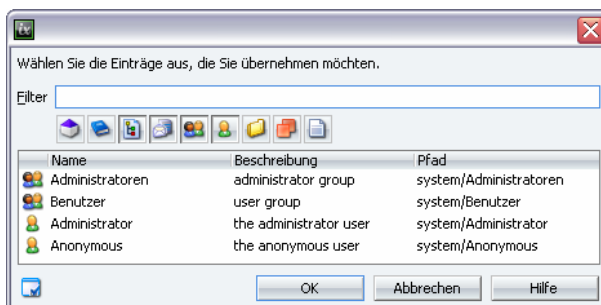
Wählen Sie die Einträge aus, die Sie übernehmen möchten.

Filter

| Name | Beschreibung | Pfad |
|---|---|---|
| Administratoren | administrator group | system/Administratoren |
| Benutzer | user group | system/Benutzer |
| Administrator | the administrator user | system/Administrator |
| Anonymous | the anonymous user | system/Anonymous |

OK
Abbrechen
Hilfe